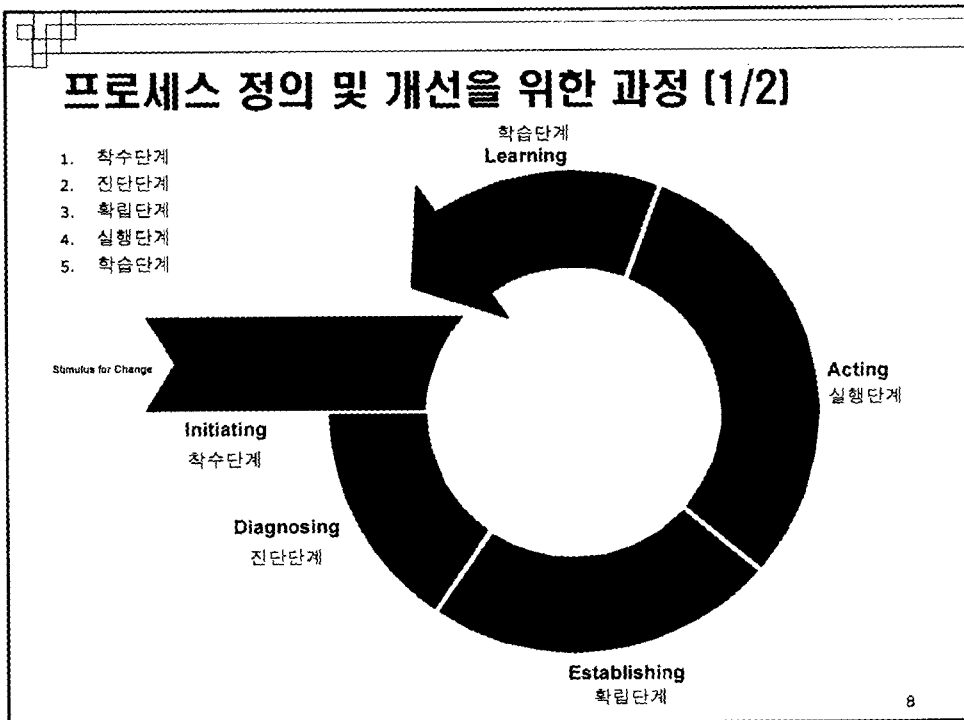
프로세스 정의 및 개선을 위한 과정 (1/2)

1. 착수단계
2. 진단단계
3. 확립단계
4. 실행단계
5. 학습단계

학습단계
Learning

Stimulus for Change

Acting
실행단계

Initiating
착수단계

Diagnosing
진단단계

Establishing
확립단계

8